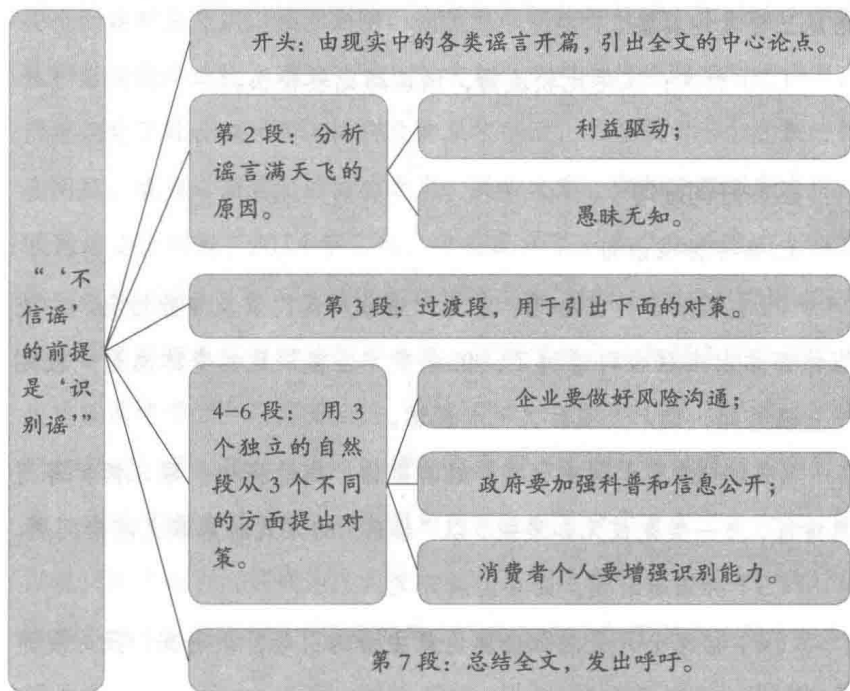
“‘不信谣’的前提是‘识别谣’”

开头：由现实中的各类谣言开篇，引出全文的中心论点。

第2段：分析谣言满天飞的原因。

利益驱动；

愚昧无知。

第3段：过渡段，用于引出下面的对策。

4-6段：用3个独立的自然段从3个不同的方面提出对策。

企业要做好风险沟通；

政府要加强科普和信息公开；

消费者个人要增强识别能力。

第7段：总结全文，发出呼吁。